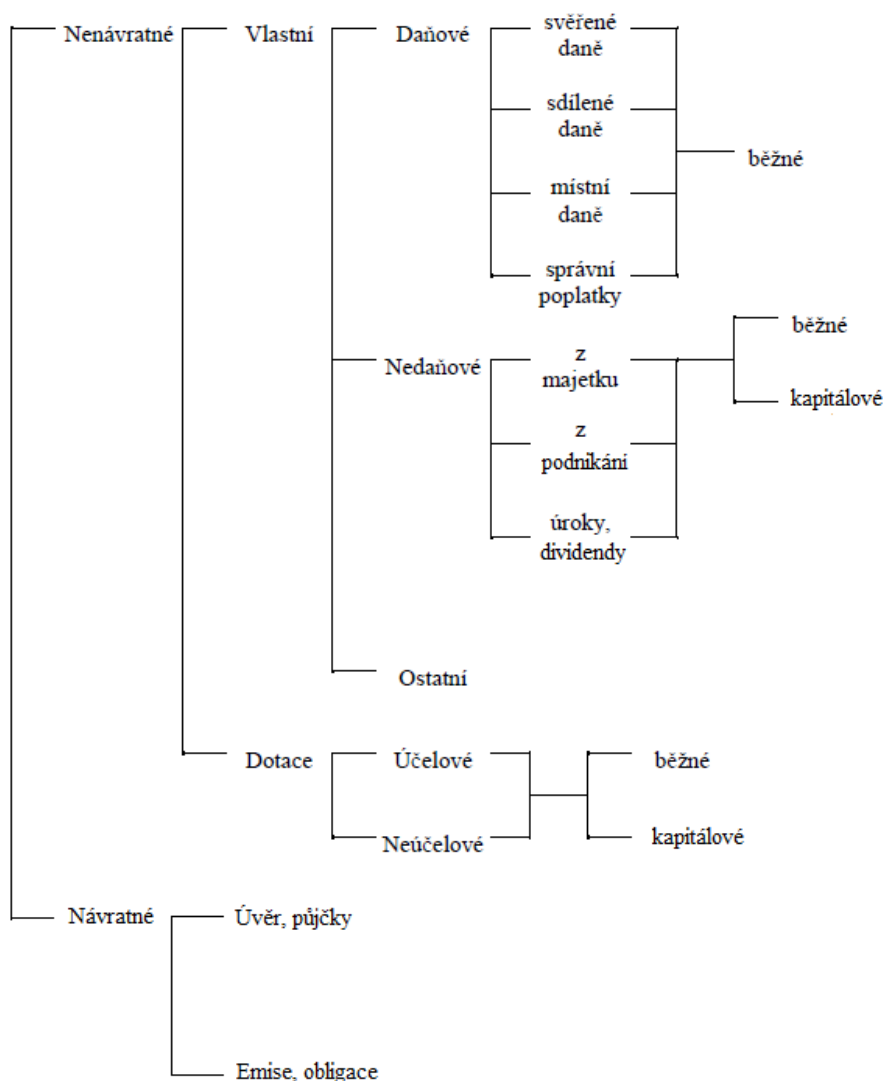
Nenávratné

Vlastní

Daňové

svěřené daně

sdílené daně

místní daně

správní poplatky

běžné

Nedaňové

z majetku

z podnikání

úroky, dividendy

běžné

kapitálové

Ostatní

Dotace

Účelové

Neúčelové

běžné

kapitálové

Návratné

Úvěr, půjčky

Emise, obligace